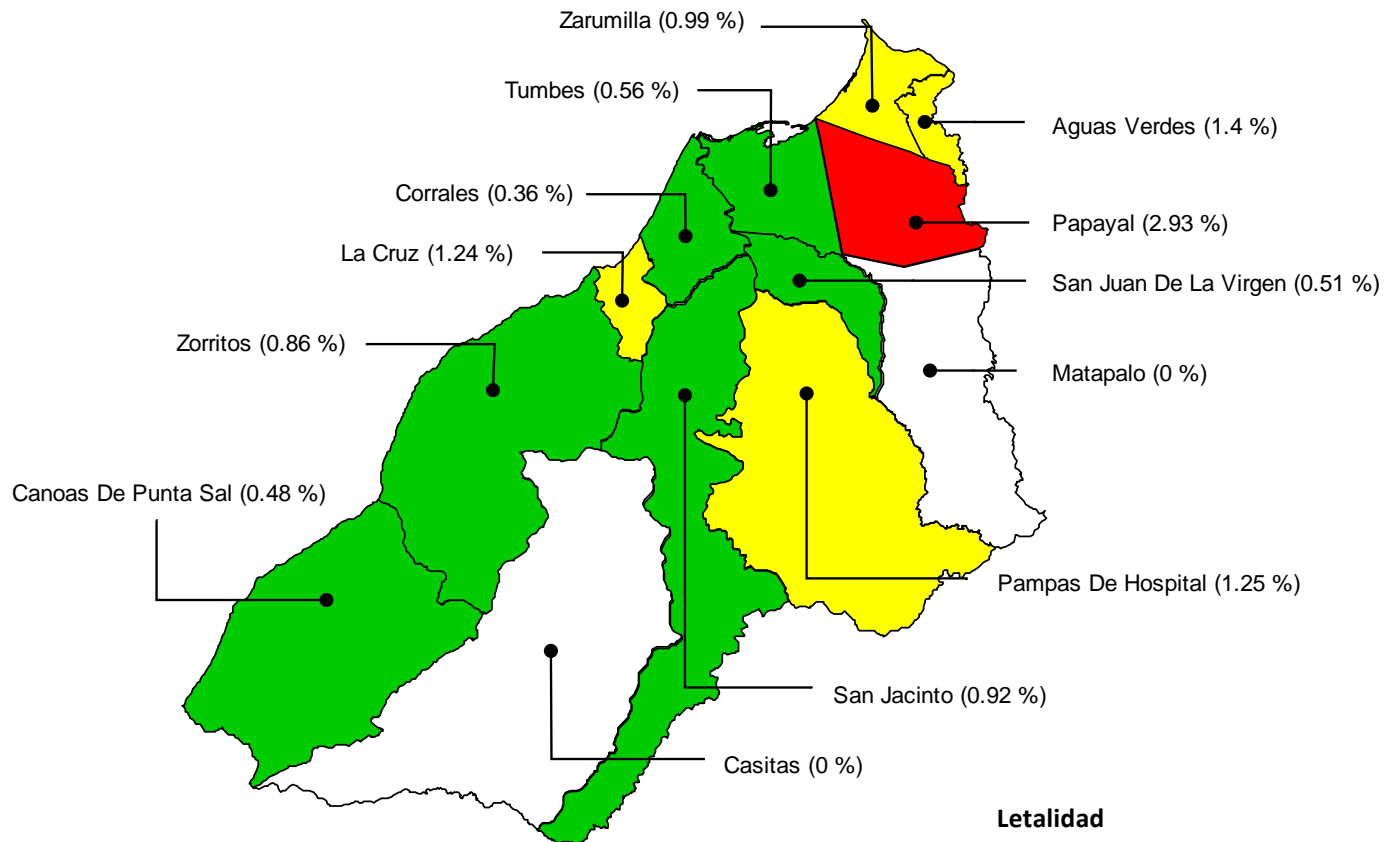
Zarumilla (0.99 %)
Tumbes (0.56 %)
Aguas Verdes (1.4 %)
Corrales (0.36 %)
Papayal (2.93 %)
La Cruz (1.24 %)
San Juan De La Virgen (0.51 %)
Zorritos (0.86 %)
Matapalo (0 %)
Canoas De Punta Sal (0.48 %)
Pampas De Hospital (1.25 %)
San Jacinto (0.92 %)
Casitas (0 %)
Letalidad